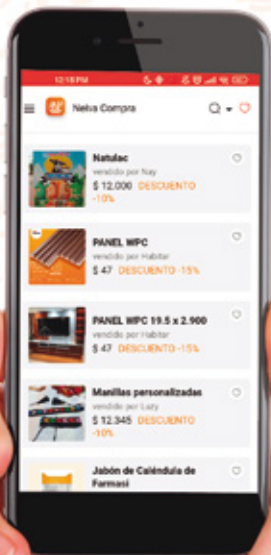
12:15 PM

Neiva Compra

Natulac
vendido por Nay
$ 12.000 DESCUENTO -10%

PANEL WPC
vendido por Habitar
$ 47 DESCUENTO -15%

PANEL WPC 19.5 x 2.900
vendido por Habitar
$ 47 DESCUENTO -15%

Manillas personalizadas
vendido por Lazy
$ 12.345 DESCUENTO -10%

Jabón de Caléndula de Farmasi